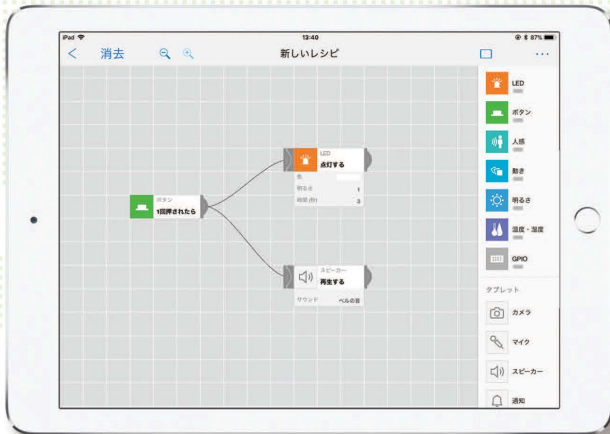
iPad
13:40
87%

消去
新しいレシピ

ボタン
1回押されたら

LED
点灯する
色
明るさ 1
時間 (秒) 3

スピーカー
再生する
サウンド ベルの音

LED
ボタン
人感
動き
明るさ
温度・湿度
GPIO

タブレット
カメラ
マイク
スピーカー
通知